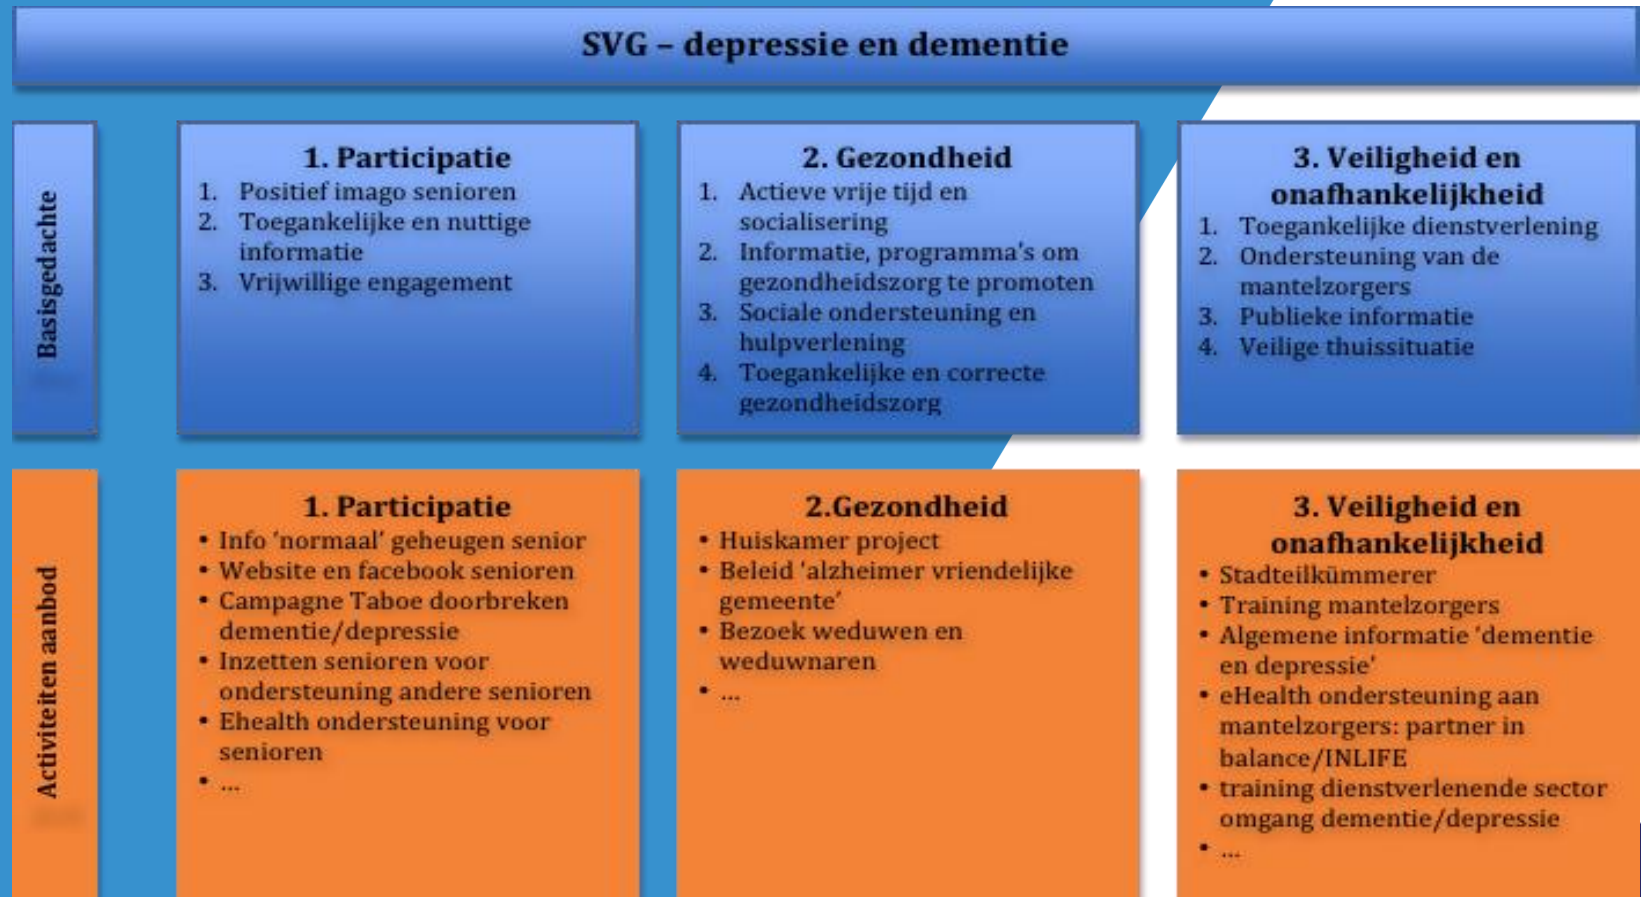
SVG – depressie en dementie

Basisgedachte

1. Participatie
1. Positief imago senioren
2. Toegankelijke en nuttige informatie
3. Vrijwillige engagement

2. Gezondheid
1. Actieve vrije tijd en socialisering
2. Informatie, programma's om gezondheidszorg te promoten
3. Sociale ondersteuning en hulpverlening
4. Toegankelijke en correcte gezondheidszorg

3. Veiligheid en onafhankelijkheid
1. Toegankelijke dienstverlening
2. Ondersteuning van de mantelzorgers
3. Publieke informatie
4. Veilige thuissituatie

Activiteiten aanbod

1. Participatie
• Info 'normaal' geheugen senior
• Website en facebook senioren
• Campagne Taboe doorbreken dementie/depressie
• Inzetten senioren voor ondersteuning andere senioren
• Ehealth ondersteuning voor senioren
• ...

2.Gezondheid
• Huiskamer project
• Beleid 'alzheimer vriendelijke gemeente'
• Bezoek weduwen en weduwnaren
• ...

3. Veiligheid en onafhankelijkheid
• Stadteilkümmerer
• Training mantelzorgers
• Algemene informatie 'dementie en depressie'
• eHealth ondersteuning aan mantelzorgers: partner in balance/INLIFE
• training dienstverlenende sector omgang dementie/depressie
• ...